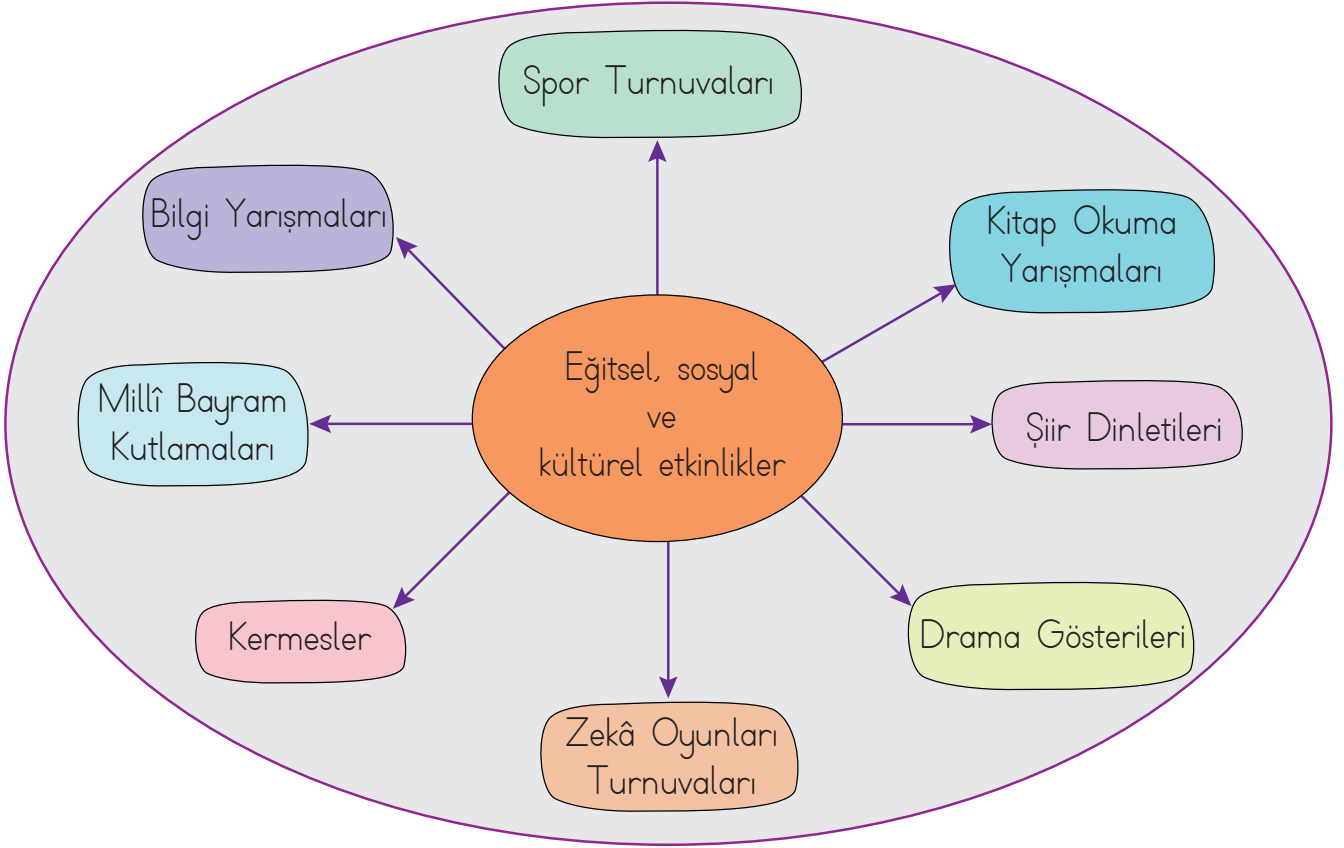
Eğitsel, sosyal ve kültürel etkinlikler

Spor Turnuvaları

Bilgi Yarışmaları

Kitap Okuma Yarışmaları

Millî Bayram Kutlamaları

Şiir Dinletileri

Kermesler

Drama Gösterileri

Zekâ Oyunları Turnuvaları